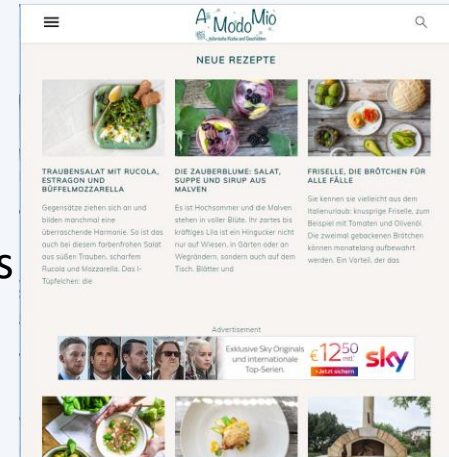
A Modo Mio
Italienische Küche und Geschichten

NEUE REZEPTE

TRAUBENSALAT MIT RUCOLA, ESTRAGON UND BÜFFELMOZZARELLA

Gegensätze ziehen sich an und bilden manchmal eine überraschende Harmonie. So ist das auch bei diesem farbenfrohen Salat aus süßen Trauben, scharfem Rucola und Mozzarella. Das I-Tüpfelchen: die

DIE ZAUBERBLUME: SALAT, SUPPE UND SIRUP AUS MALVEN

Es ist Hochsommer und die Malven stehen in voller Blüte. Ihr zartes bis kräftiges Lila ist ein Hingucker nicht nur auf Wiesen, in Gärten oder an Wegrändern, sondern auch auf dem Tisch. Blätter und

FRISELLE, DIE BRÖTCHEN FÜR ALLE FÄLLE

Sie kennen sie vielleicht aus dem Italienurlaub: knusprige Friselle, zum Beispiel mit Tomaten und Olivenöl. Die zweimal gebackenen Brötchen können monatelang aufbewahrt werden. Ein Vorteil, der das

Advertisement

Exklusive Sky Originals und internationale Top-Serien.
€12$^{50}$ mtl.
Jetzt sichern
sky

s